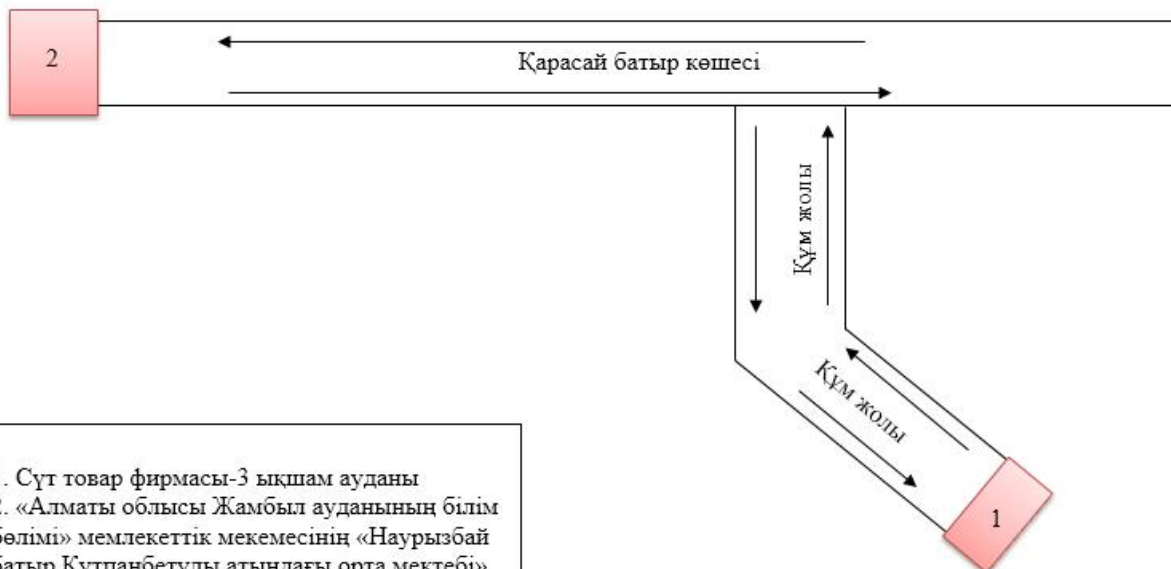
2

Қарасай батыр көшесі

Құм жолы

Құм жолы

1

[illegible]. Сүт товар фирмасы-3 ықшам ауданы
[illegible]. «Алматы облысы Жамбыл ауданының білім бөлімі» мемлекеттік мекемесінің «Наурызбай батыр Құтпанбетұлы атындағы орта мектебі»